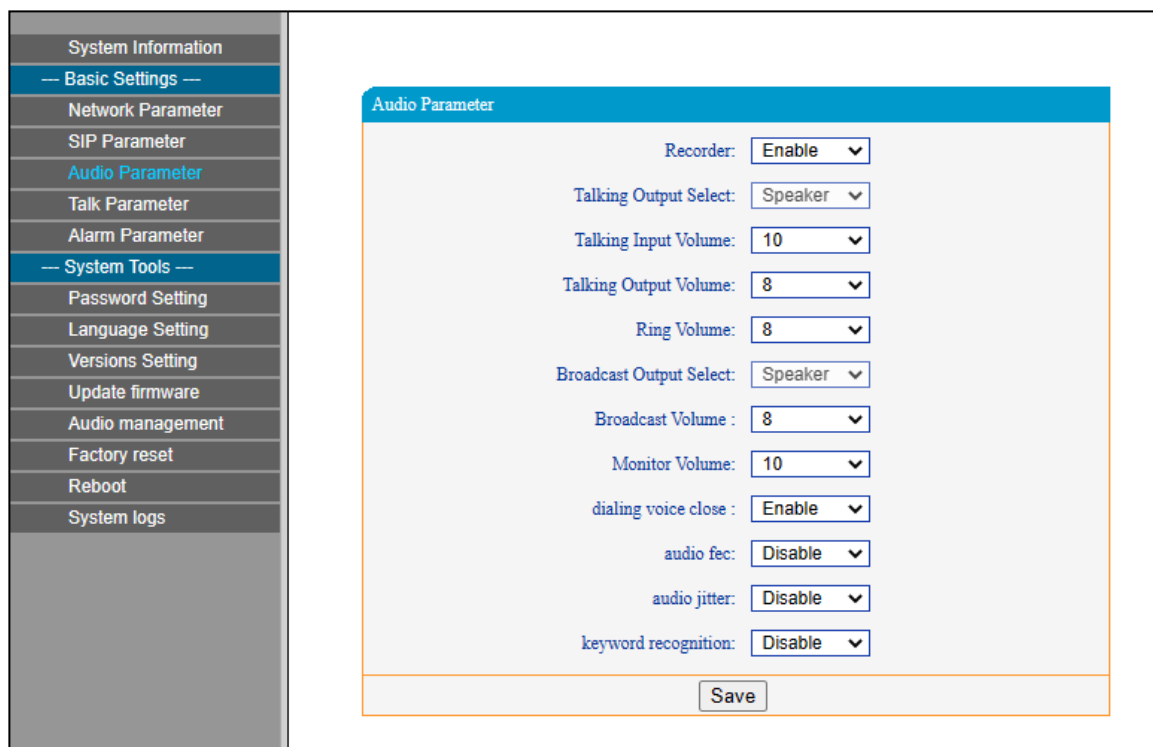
System Information
--- Basic Settings ---
Network Parameter
SIP Parameter
Audio Parameter
Talk Parameter
Alarm Parameter
--- System Tools ---
Password Setting
Language Setting
Versions Setting
Update firmware
Audio management
Factory reset
Reboot
System logs

Audio Parameter

| | |
|---|---|
| Recorder: | Enable |
| Talking Output Select: | Speaker |
| Talking Input Volume: | 10 |
| Talking Output Volume: | 8 |
| Ring Volume: | 8 |
| Broadcast Output Select: | Speaker |
| Broadcast Volume : | 8 |
| Monitor Volume: | 10 |
| dialing voice close : | Enable |
| audio fec: | Disable |
| audio jitter: | Disable |
| keyword recognition: | Disable |

Save